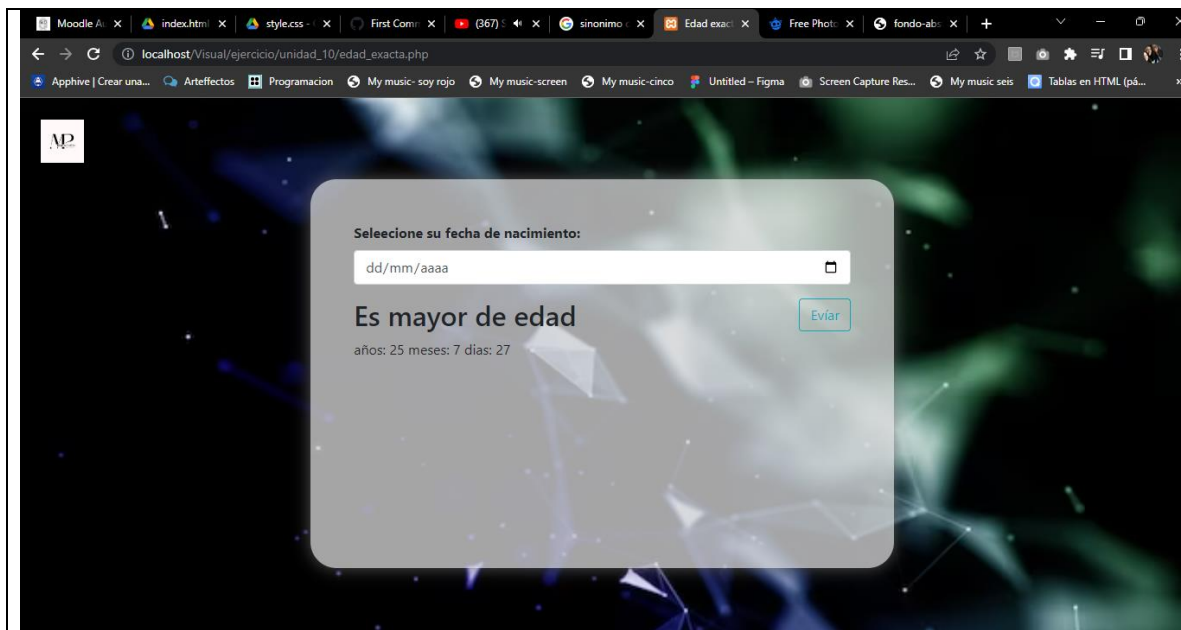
Moodle A | index.html | style.css | First Comr | (367) | sinonimo | Edad exact | Free Photo | fondo-abs | +

localhost/Visual/ejercicio/unidad_10/edad_exacta.php

Apphive | Crear una... Arteffectos Programacion My music- soy rojo My music-screen My music-cinco Untitled – Figma Screen Capture Res... My music seis Tablas en HTML (pá...

MP

Seleecione su fecha de nacimiento:

dd/mm/aaaa

Es mayor de edad

Eviar

años: 25 meses: 7 dias: 27